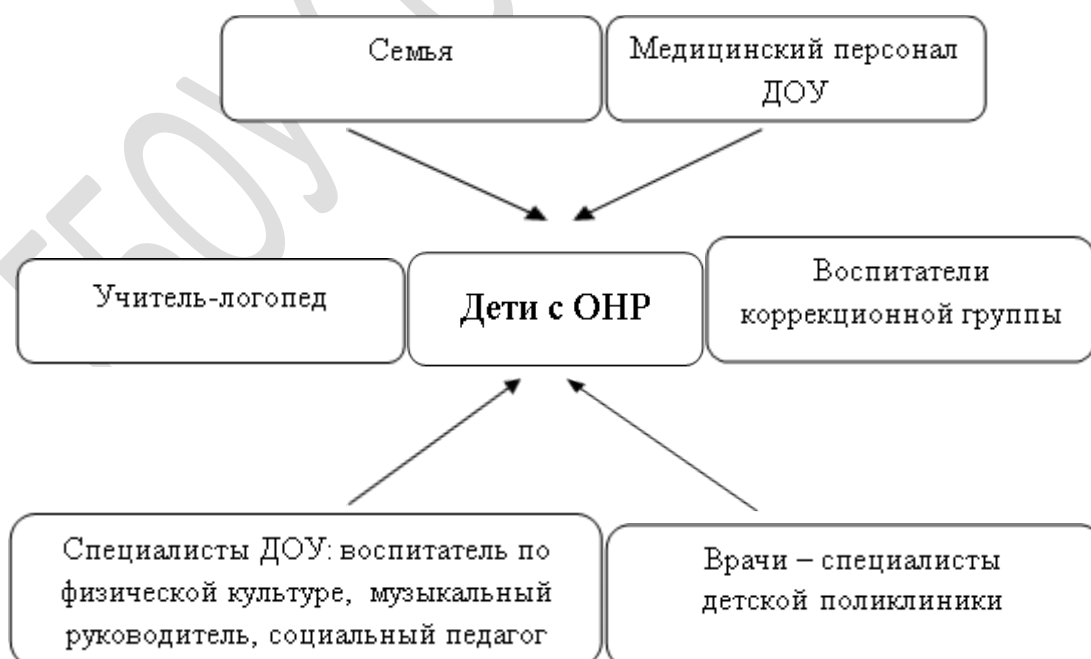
Семья

Медицинский персонал ДОУ

Учитель-логопед

Дети с ОНР

Воспитатели коррекционной группы

Специалисты ДОУ: воспитатель по физической культуре, музыкальный руководитель, социальный педагог

Врачи – специалисты детской поликлиники